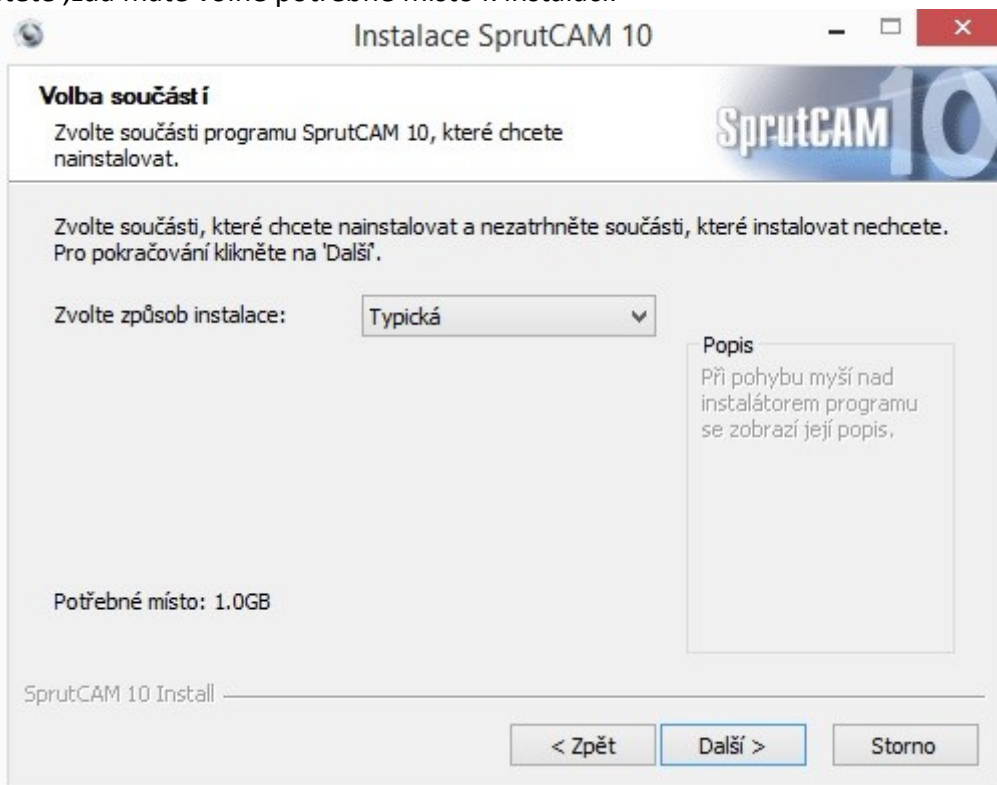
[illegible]

Instalace SprutCAM 10

Volba součást í

Zvolte součásti programu SprutCAM 10, které chcete nainstalovat.

SprutCAM 10

Zvolte součásti, které chcete nainstalovat a nezatrhněte součásti, které instalovat nechcete. Pro pokračování klikněte na 'Další'.

Zvolte způsob instalace: Typická

Popis

Při pohybu myší nad instalátorem programu se zobrazí její popis.

Potřebné místo: 1.0GB

SprutCAM 10 Install

< Zpět Další > Storno